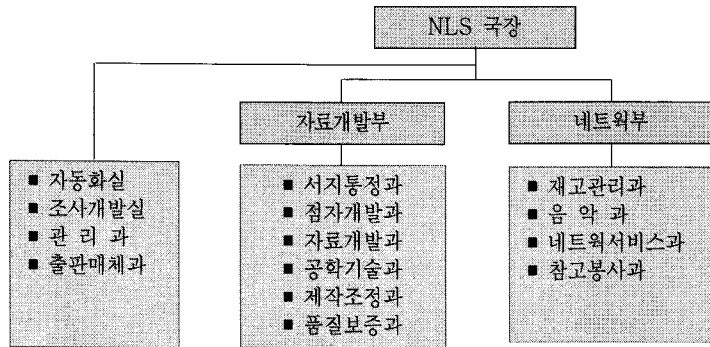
NLS 국장

■ 자동화실
■ 조사개발실
■ 관 리 과
■ 출판매체과

자료개발부

■ 서지통정과
■ 점자개발과
■ 자료개발과
■ 공학기술과
■ 제작조정과
■ 품질보증과

네트워부

■ 재고관리과
■ 음 악 과
■ 네트워서비스과
■ 참고봉사과